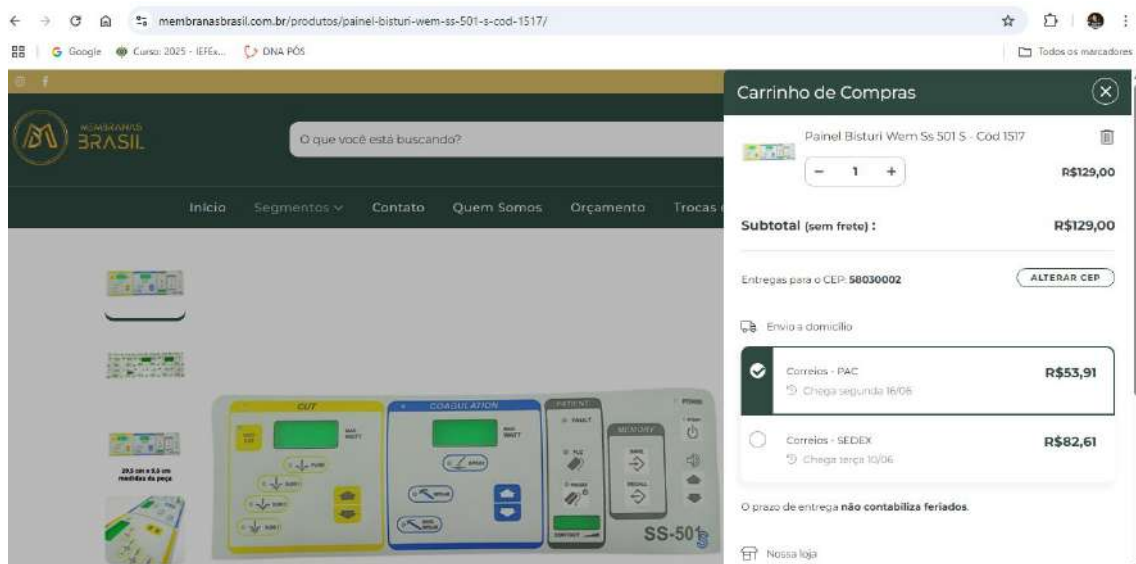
membranasbrasil.com.br/produtos/painel-bisturi-wem-ss-501-s-cod-1517/

Google Curso: 2025 - IEFEx... DNA PÓS

Todos os marcadores

MEMBRANAS BRASIL

O que você está buscando?

Início Segmentos Contato Quem Somos Orçamento Trocas

29,5 cm x 9,5 cm medidas da peça

CUT COAGULATION PATIENT MEMORY POWER

SS-501

Carrinho de Compras

Painel Bisturi Wem Ss 501 S - Cód 1517

1

R$129,00

Subtotal (sem frete) : R$129,00

Entregas para o CEP: 58030002

ALTERAR CEP

Envio a domicílio

Correios - PAC
Chega segunda 16/06
R$53,91

Correios - SEDEX
Chega terça 10/06
R$82,61

O prazo de entrega não contabiliza feriados.

Nossa loja